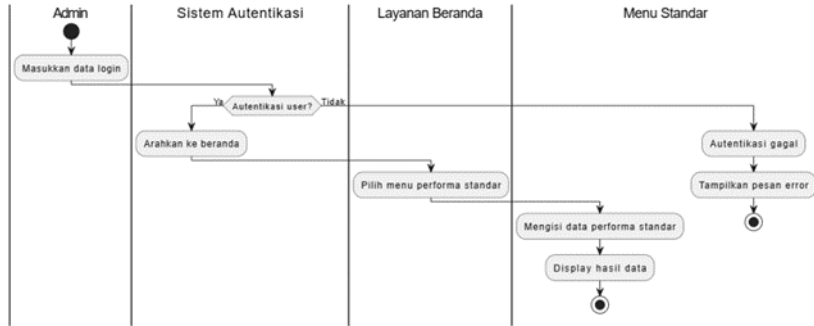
Admin

Sistem Autentikasi

Layanan Beranda

Menu Standar

Masukkan data login

Ya

Autentikasi user?

Tidak

Arahkan ke beranda

Autentikasi gagal

Pilih menu performa standar

Tampilkan pesan error

Mengisi data performa standar

Display hasil data